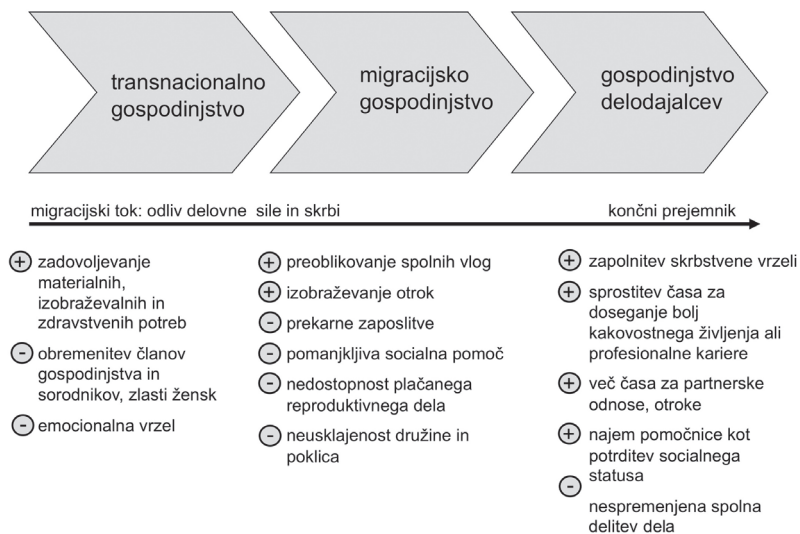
transnacionalno gospodinjstvo

migracijsko gospodinjstvo

gospodinjstvo delodajalcev

migracijski tok: odliv delovne sile in skrbi

končni prejemnik

+ zadovoljevanje materialnih, izobraževalnih in zdravstvenih potreb

- obremenitev članov gospodinjstva in sorodnikov, zlasti žensk

- emocionalna vrzel

+ preoblikovanje spolnih vlog

+ izobraževanje otrok

- prekarne zaposlitve

- pomanjkljiva socialna pomoč

- nedostopnost plačanega reproduktivnega dela

- neusklajenost družine in poklica

+ zapolnitev skrbstvene vrzeli

+ sprostitev časa za doseganje bolj kakovostnega življenja ali profesionalne kariere

+ več časa za partnerske odnose, otroke

+ najem pomočnice kot potrditev socialnega statusa

- nespremenjena spolna delitev dela